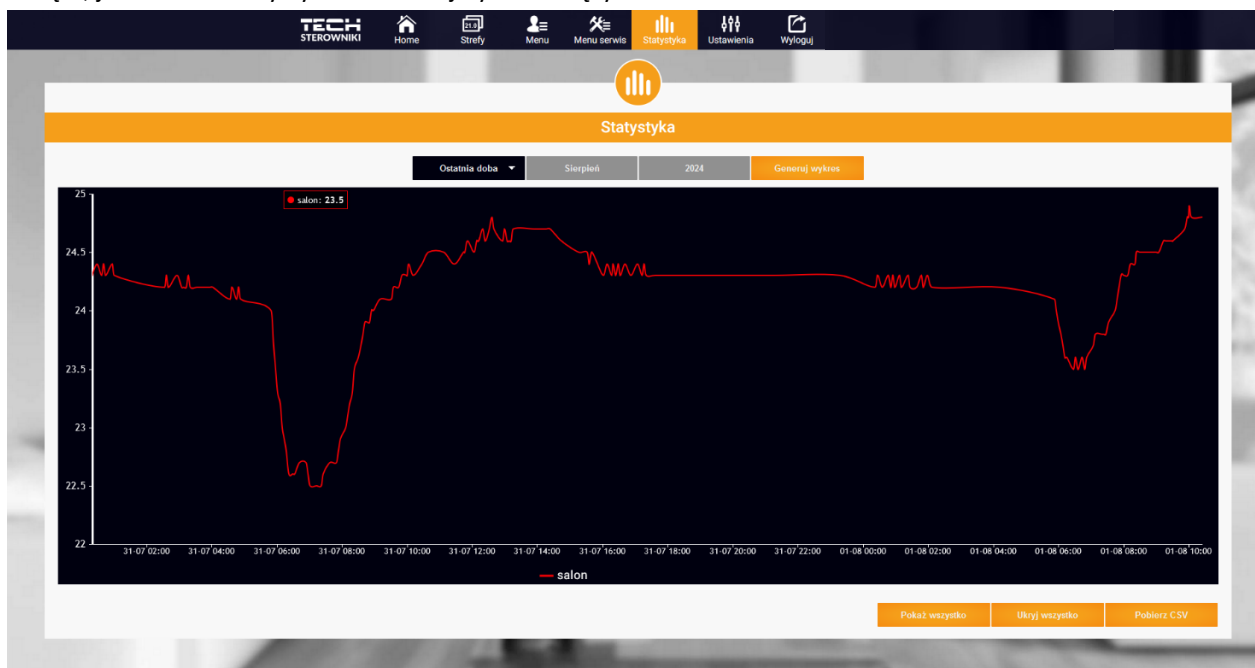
TECH STEROWNIKI
Home
Strefy
Menu
Menu serwis
Statystyka
Ustawienia
Wyloguj

Statystyka

Ostatnia doba
Sierpień
2024
Generuj wykres

salon: 23.5

25
24.5
24
23.5
23
22.5
22

31-07 02:00
31-07 04:00
31-07 06:00
31-07 08:00
31-07 10:00
31-07 12:00
31-07 14:00
31-07 16:00
31-07 18:00
31-07 20:00
31-07 22:00
01-08 00:00
01-08 02:00
01-08 04:00
01-08 06:00
01-08 08:00
01-08 10:00

salon

Pokaż wszystko
Ukryj wszystko
Pobierz CSV